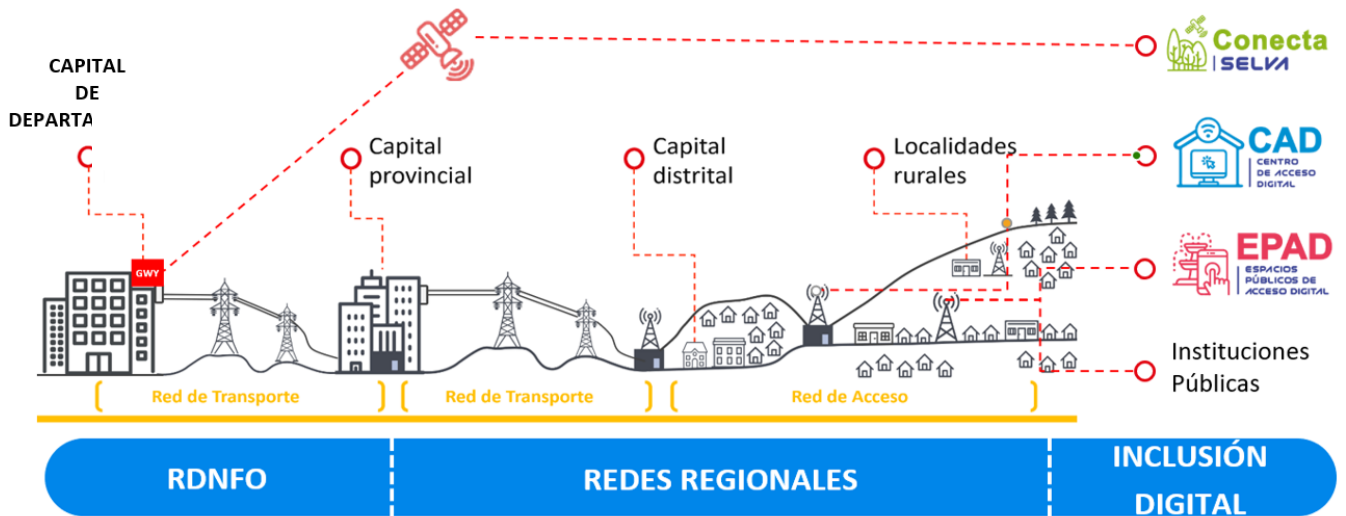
CAPITAL DE DEPARTA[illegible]

Capital provincial

Capital distrital

Localidades rurales

GWY

Conecta SELVA

CAD CENTRO DE ACCESO DIGITAL

EPAD ESPACIOS PÚBLICOS DE ACCESO DIGITAL

Instituciones Públicas

Red de Transporte

Red de Transporte

Red de Acceso

RDNFO

REDES REGIONALES

INCLUSIÓN DIGITAL